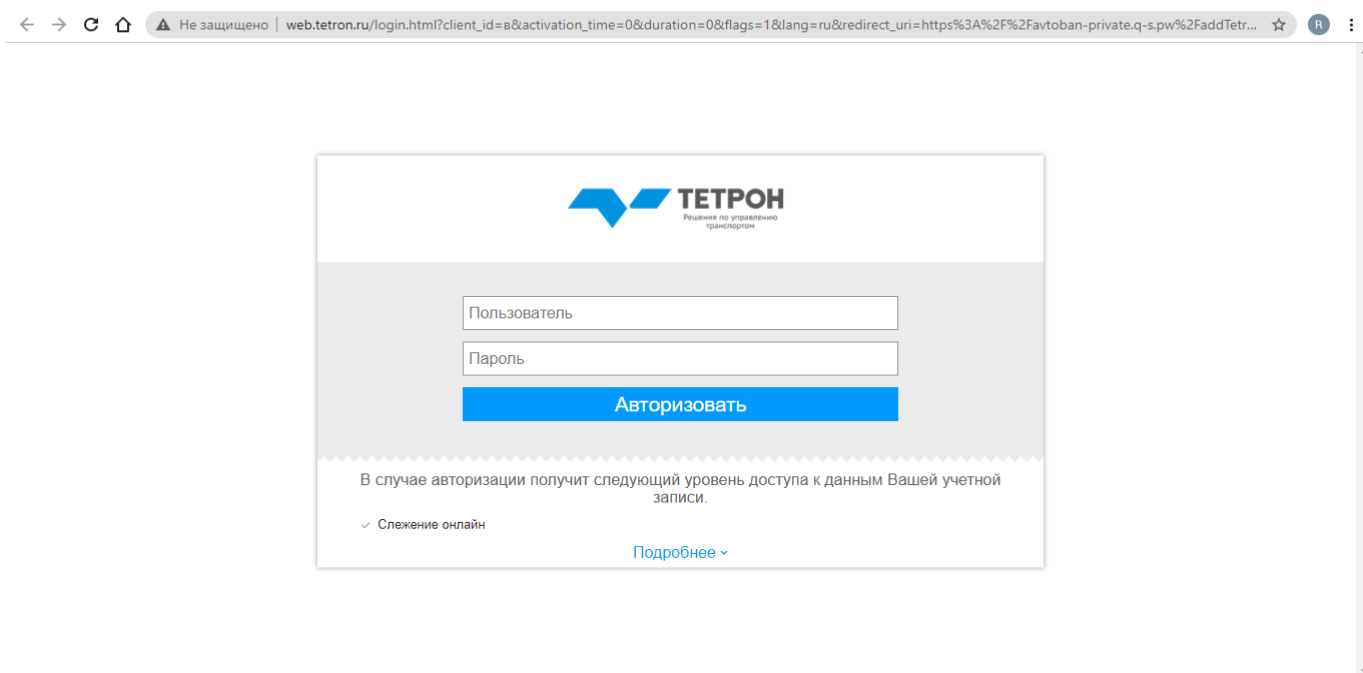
Не защищено | web.tetron.ru/login.html?client_id=в&activation_time=0&duration=0&flags=1&lang=ru&redirect_uri=https%3A%2F%2Favtoban-private.q-s.pw%2FaddTetr...

R

ТЕТРОН
Решения по управлению транспортом

Пользователь

Пароль

Авторизовать

В случае авторизации получит следующий уровень доступа к данным Вашей учетной записи.

✓ Слежение онлайн

Подробнее